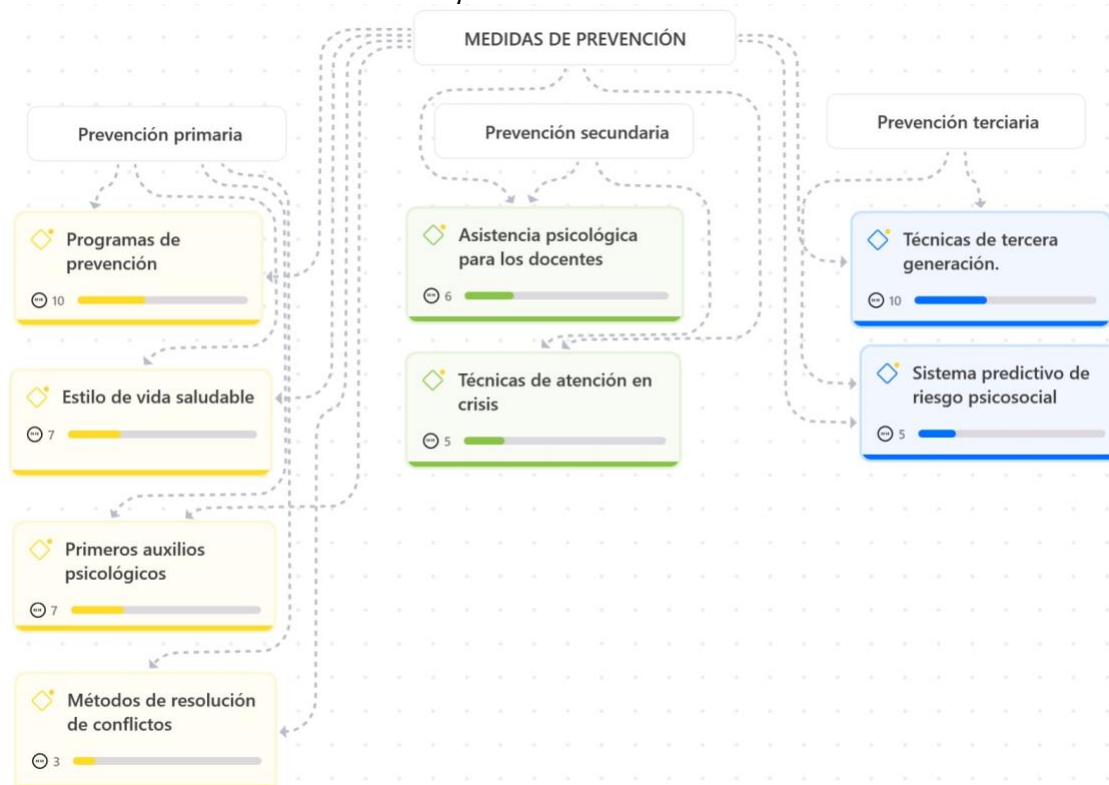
MEDIDAS DE PREVENCIÓN

Prevención primaria

Programas de prevención

10

Estilo de vida saludable

7

Primeros auxilios psicológicos

7

Métodos de resolución de conflictos

3

Prevención secundaria

Asistencia psicológica para los docentes

6

Técnicas de atención en crisis

5

Prevención terciaria

Técnicas de tercera generación.

10

Sistema predictivo de riesgo psicosocial

5